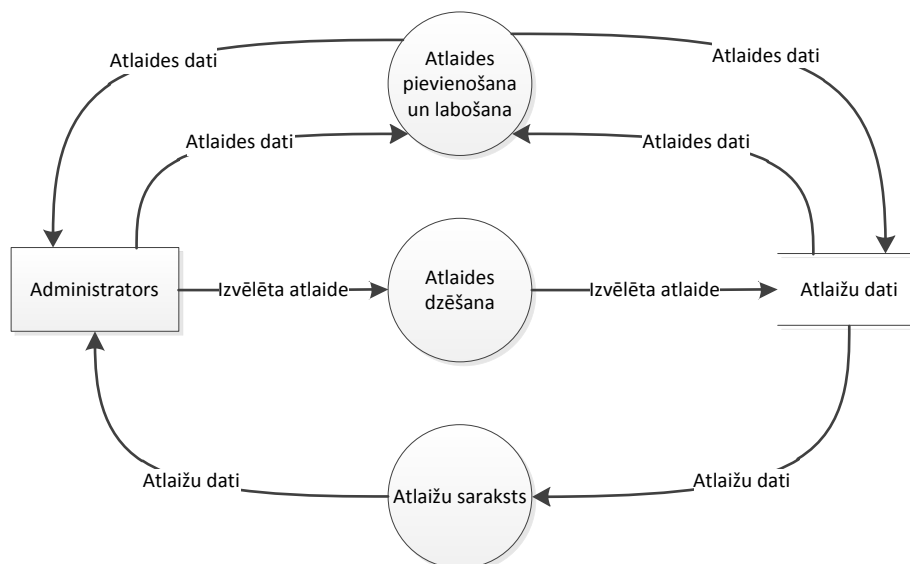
Atlaides dati

Atlaides pievienošana un labošana

Atlaides dati

Atlaides dati

Atlaides dati

Administrators

Izvēlēta atlaide

Atlaides dzēšana

Izvēlēta atlaide

Atlaižu dati

Atlaižu dati

Atlaižu saraksts

Atlaižu dati